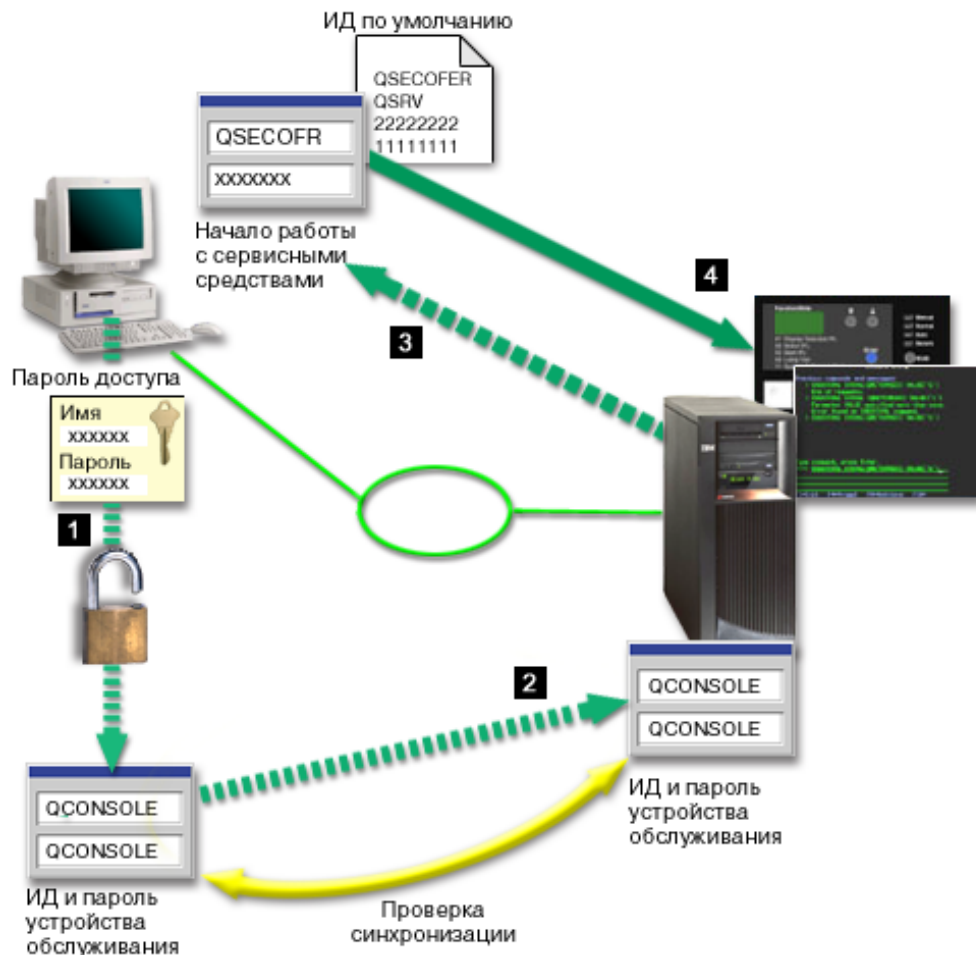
ИД по умолчанию

QSECOFER
QSRV
22222222
11111111

QSECOFR
XXXXXXX

Начало работы с сервисными средствами

4

3

Пароль доступа

Имя
XXXXXX
Пароль
XXXXXX

1

2

QCONSOLE
QCONSOLE

ИД и пароль устройства обслуживания

QCONSOLE
QCONSOLE

ИД и пароль устройства обслуживания

Проверка синхронизации